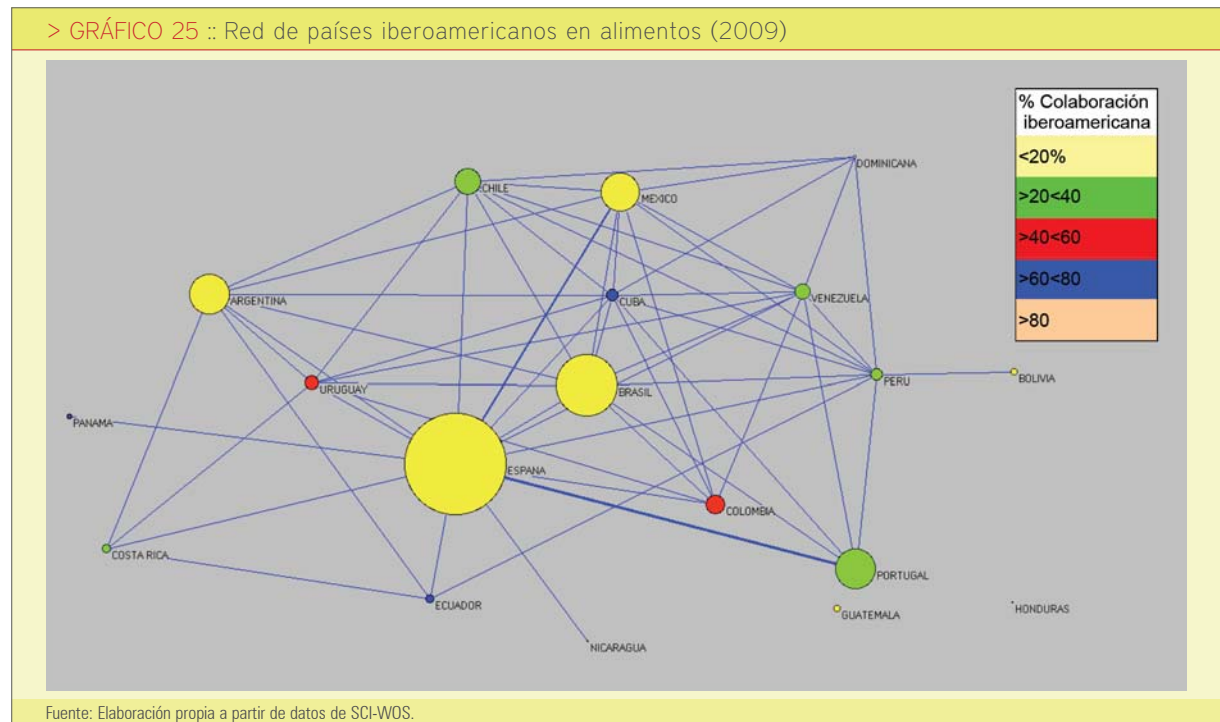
> GRÁFICO 25 :: Red de países iberoamericanos en alimentos (2009)

| % Colaboración iberoamericana |
|---|
| <20% |
| >20<40 |
| >40<60 |
| >60<80 |
| >80 |

DOMINICANA
CHILE
MEXICO
ARGENTINA
CUBA
VENEZUELA
URUGUAY
BRASIL
PERU
BOLIVIA
PANAMA
ESPANA
COLOMBIA
COSTA RICA
PORTUGAL
ECUADOR
GUATEMALA
HONDURAS
NICARAGUA

Fuente: Elaboración propia a partir de datos de SCI-WOS.